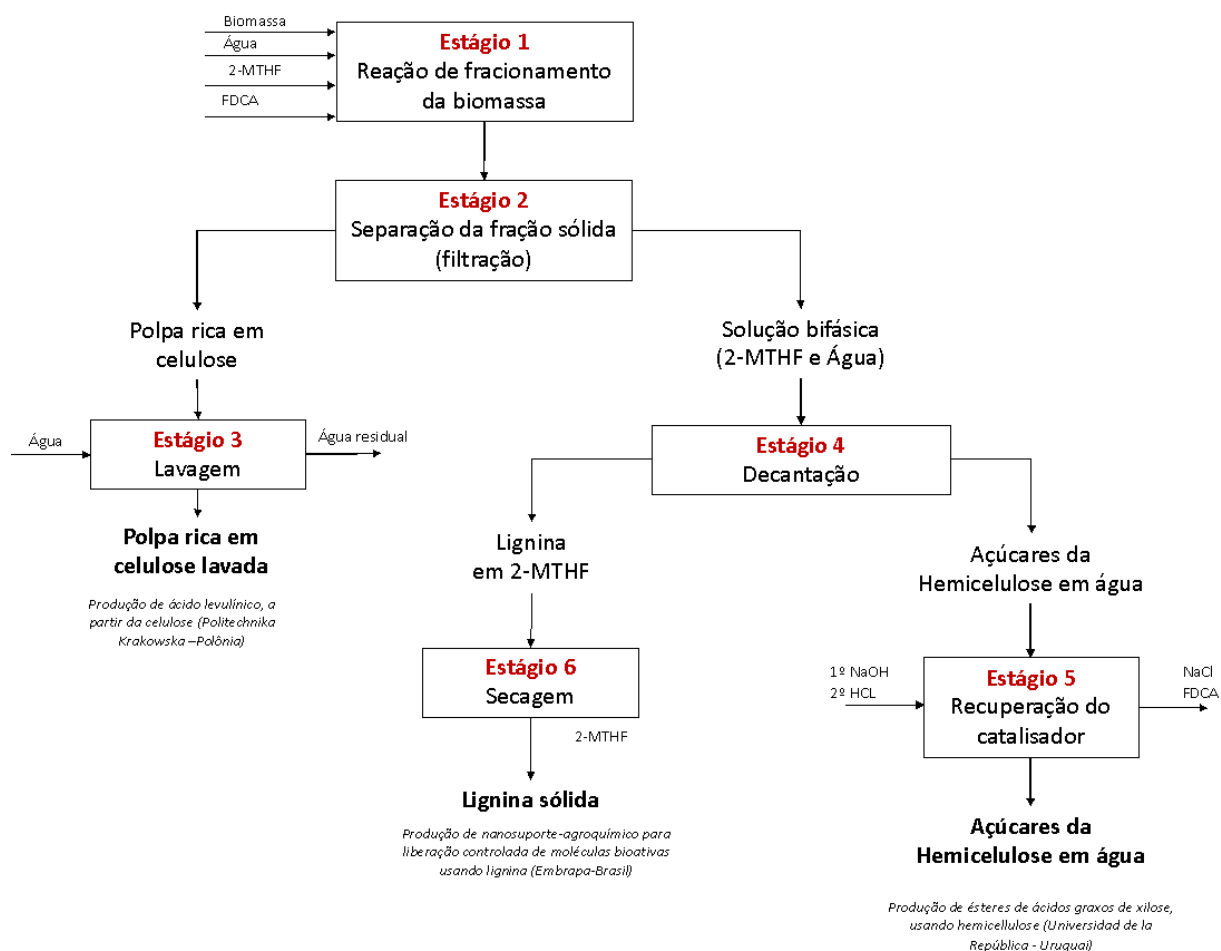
Biomassa
Água
2-MTHF
FDCA

Estágio 1
Reação de fracionamento da biomassa

Estágio 2
Separação da fração sólida (filtração)

Polpa rica em celulose

Solução bifásica (2-MTHF e Água)

Água

Estágio 3
Lavagem

Água residual

Estágio 4
Decantação

Polpa rica em celulose lavada

Produção de ácido levulínico, a partir da celulose (Politechnika Krakowska –Polônia)

Lignina em 2-MTHF

Açúcares da Hemicelulose em água

Estágio 6
Secagem

2-MTHF

1º NaOH
2º HCL

Estágio 5
Recuperação do catalisador

NaCl
FDCA

Lignina sólida

Produção de nanosuporte-agroquímico para liberação controlada de moléculas bioativas usando lignina (Embrapa-Brasil)

Açúcares da Hemicelulose em água

Produção de ésteres de ácidos graxos de xilose, usando hemicellulose (Universidad de la República - Uruguai)